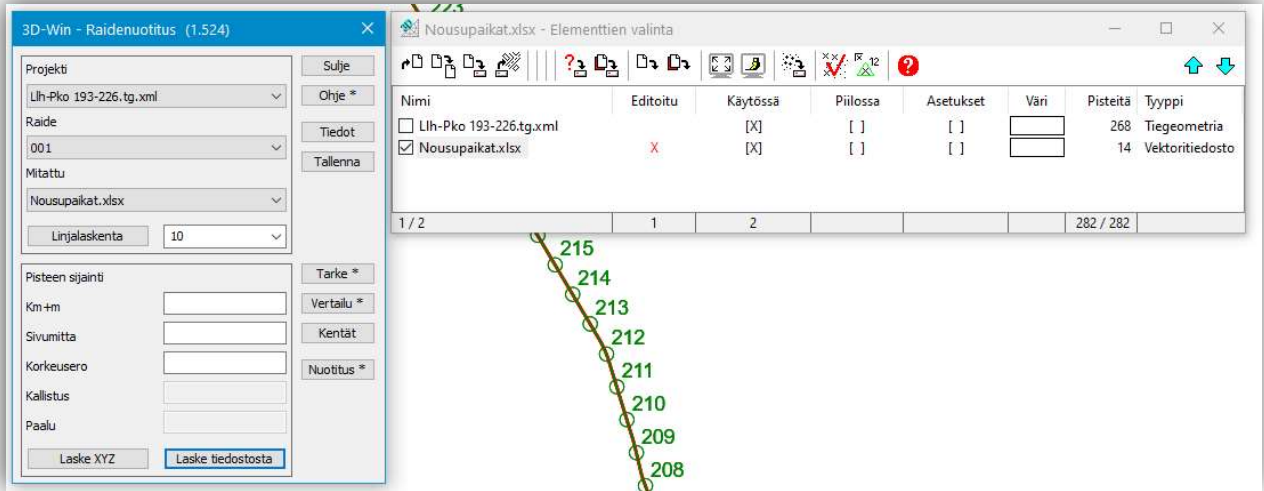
3D-Win - Raidenuotitus (1.524)

Projekti
Llh-Pko 193-226.tg.xml
Raide
001
Mitattu
Nousupaikat.xlsx
Linjalaskenta
10

Sulje
Ohje *
Tiedot
Tallenna

Pisteen sijainti
Km+m
Sivumitta
Korkeusero
Kallistus
Paalu

Tarke *
Vertailu *
Kentät
Nuotitus *

Laske XYZ
Laske tiedostosta

Nousupaikat.xlsx - Elementtien valinta

| Nimi | Editoitu | Käytössä | Piilossa | Asetukset | Väri | Pisteitä | Tyyppi |
|---|---|---|---|---|---|---|---|
| Llh-Pko 193-226.tg.xml | | [X] | [ ] | [ ] | | 268 | Tiegeometria |
| Nousupaikat.xlsx | X | [X] | [ ] | [ ] | | 14 | Vektoritiedosto |
| 1 / 2 | 1 | 2 | | | | 282 / 282 | |

215
214
213
212
211
210
209
208